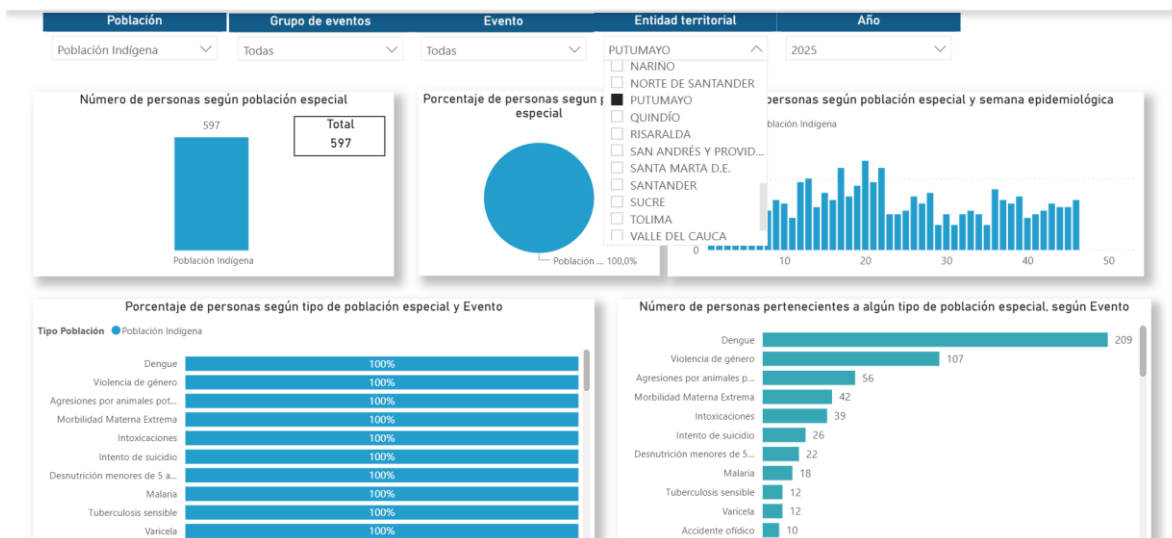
Población | Grupo de eventos | Evento | Entidad territorial | Año

Población Indígena | Todas | Todas | PUTUMAYO | 2025

NARIÑO
NORTE DE SANTANDER
PUTUMAYO
QUINDÍO
RISARALDA
SAN ANDRÉS Y PROVID...
SANTA MARTA D.E.
SANTANDER
SUCRE
TOLIMA
VALLE DEL CAUCA

Número de personas según población especial

597

Total
597

Población Indígena

Porcentaje de personas según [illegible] especial

Población ... 100,0%

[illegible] personas según población especial y semana epidemiológica

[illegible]blación Indígena

10 20 30 40 50

Porcentaje de personas según tipo de población especial y Evento

Tipo Población ● Población Indígena

| Evento | % |
|---|---|
| Dengue | 100% |
| Violencia de género | 100% |
| Agresiones por animales pot... | 100% |
| Morbilidad Materna Extrema | 100% |
| Intoxicaciones | 100% |
| Intento de suicidio | 100% |
| Desnutrición menores de 5 a... | 100% |
| Malaria | 100% |
| Tuberculosis sensible | 100% |
| Varicela | 100% |

Número de personas pertenecientes a algún tipo de población especial, según Evento

| Evento | Número |
|---|---|
| Dengue | 209 |
| Violencia de género | 107 |
| Agresiones por animales p... | 56 |
| Morbilidad Materna Extrema | 42 |
| Intoxicaciones | 39 |
| Intento de suicidio | 26 |
| Desnutrición menores de 5... | 22 |
| Malaria | 18 |
| Tuberculosis sensible | 12 |
| Varicela | 12 |
| Accidente ofídico | 10 |